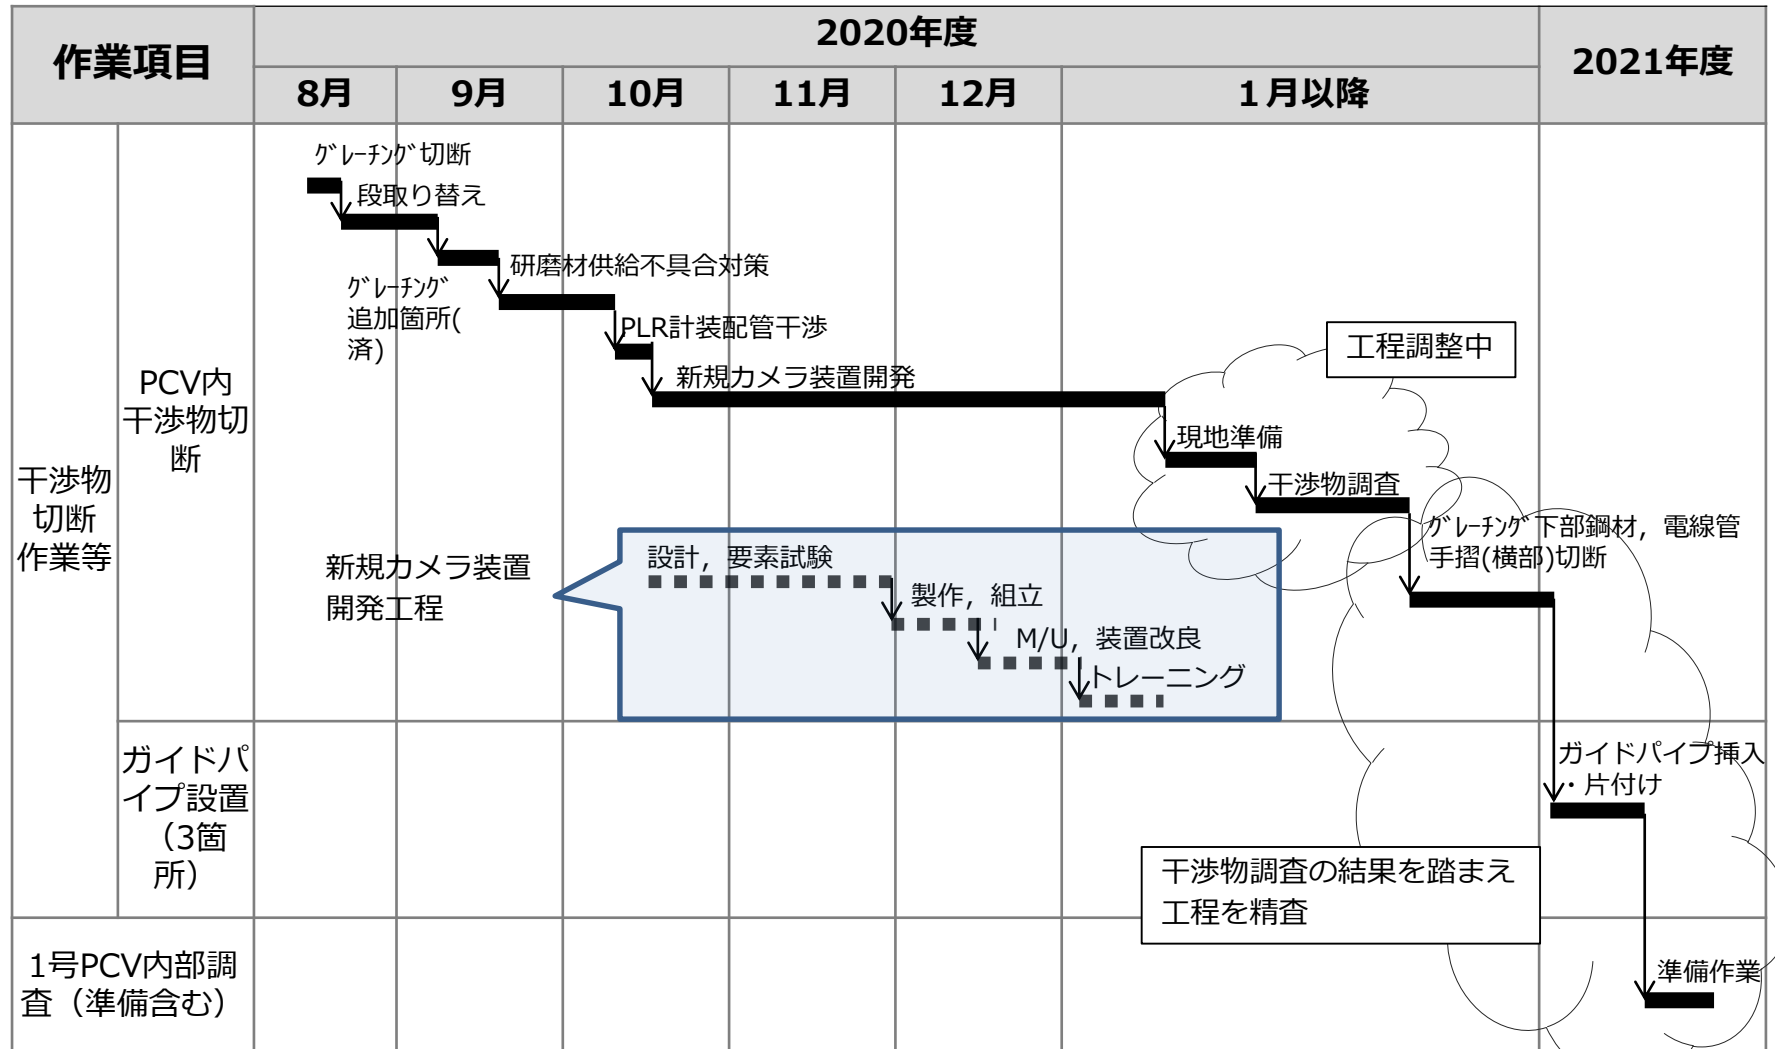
| 作業項目 | | 2020年度 | | | | | | 2021年度 |
|---|---|---|---|---|---|---|---|---|
| | | 8月 | 9月 | 10月 | 11月 | 12月 | 1月以降 | |

干渉物切断作業等

PCV内干渉物切断

ｸﾞﾚｰﾁﾝｸﾞ切断

段取り替え

研磨材供給不具合対策

ｸﾞﾚｰﾁﾝｸﾞ追加箇所(済)

PLR計装配管干渉

新規カメラ装置開発

工程調整中

現地準備

干渉物調査

ｸﾞﾚｰﾁﾝｸﾞ下部鋼材，電線管手摺(横部)切断

新規カメラ装置開発工程

設計，要素試験

製作，組立

M/U，装置改良

トレーニング

ガイドパイプ設置（3箇所）

ガイドパイプ挿入・片付け

干渉物調査の結果を踏まえ工程を精査

1号PCV内部調査（準備含む）

準備作業